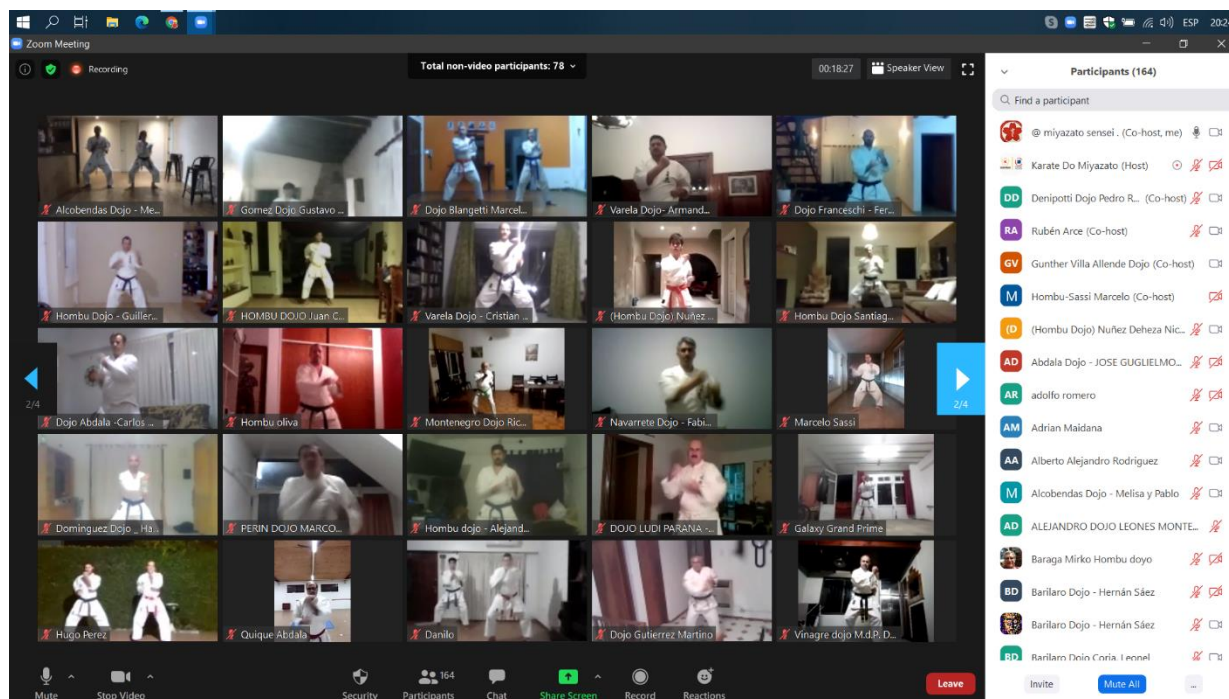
ESP 202

Zoom Meeting

Recording

Total non-video participants: 78

00:18:27 Speaker View

Alcobendas Dojo - Me...
Gomez Dojo Gustavo ...
Dojo Blangetti Marcel...
Varela Dojo- Armand...
Dojo Franceschi - Fer...
Hombu Dojo - Guiller...
HOMBU DOJO Juan C...
Varela Dojo - Cristian ...
(Hombu Dojo) Nuñez ...
Hombu Dojo Santiag...
Dojo Abdala -Carlos ...
Hombu oliva
Montenegro Dojo Ric...
Navarrete Dojo - Fabi...
Marcelo Sassi
Dominguez Dojo _ Ha...
PERIN DOJO MARCO...
Hombu dojo - Alejand...
DOJO LUDI PARANA -...
Galaxy Grand Prime
Hugo Perez
Quique Abdala
Danilo
Dojo Gutierrez Martino
Vinagre dojo M.d.P. D...

2/4
2/4

Participants (164)

Find a participant

@ miyazato sensei . (Co-host, me)
Karate Do Miyazato (Host)
DD Denipotti Dojo Pedro R... (Co-host)
RA Rubén Arce (Co-host)
GV Gunther Villa Allende Dojo (Co-host)
M Hombu-Sassi Marcelo (Co-host)
(D (Hombu Dojo) Nuñez Deheza Nic...
AD Abdala Dojo - JOSE GUGLIELMO...
AR adolfo romero
AM Adrian Maidana
AA Alberto Alejandro Rodriguez
M Alcobendas Dojo - Melisa y Pablo
AD ALEJANDRO DOJO LEONES MONTE...
Baraga Mirko Hombu doyo
BD Barilaro Dojo - Hernán Sáez
Barilaro Dojo - Hernán Sáez
BD Barilaro Dojo Coria, Leonel

Mute
Stop Video
Security
164 Participants
Chat
Share Screen
Record
Reactions
Leave

Invite
Mute All
...